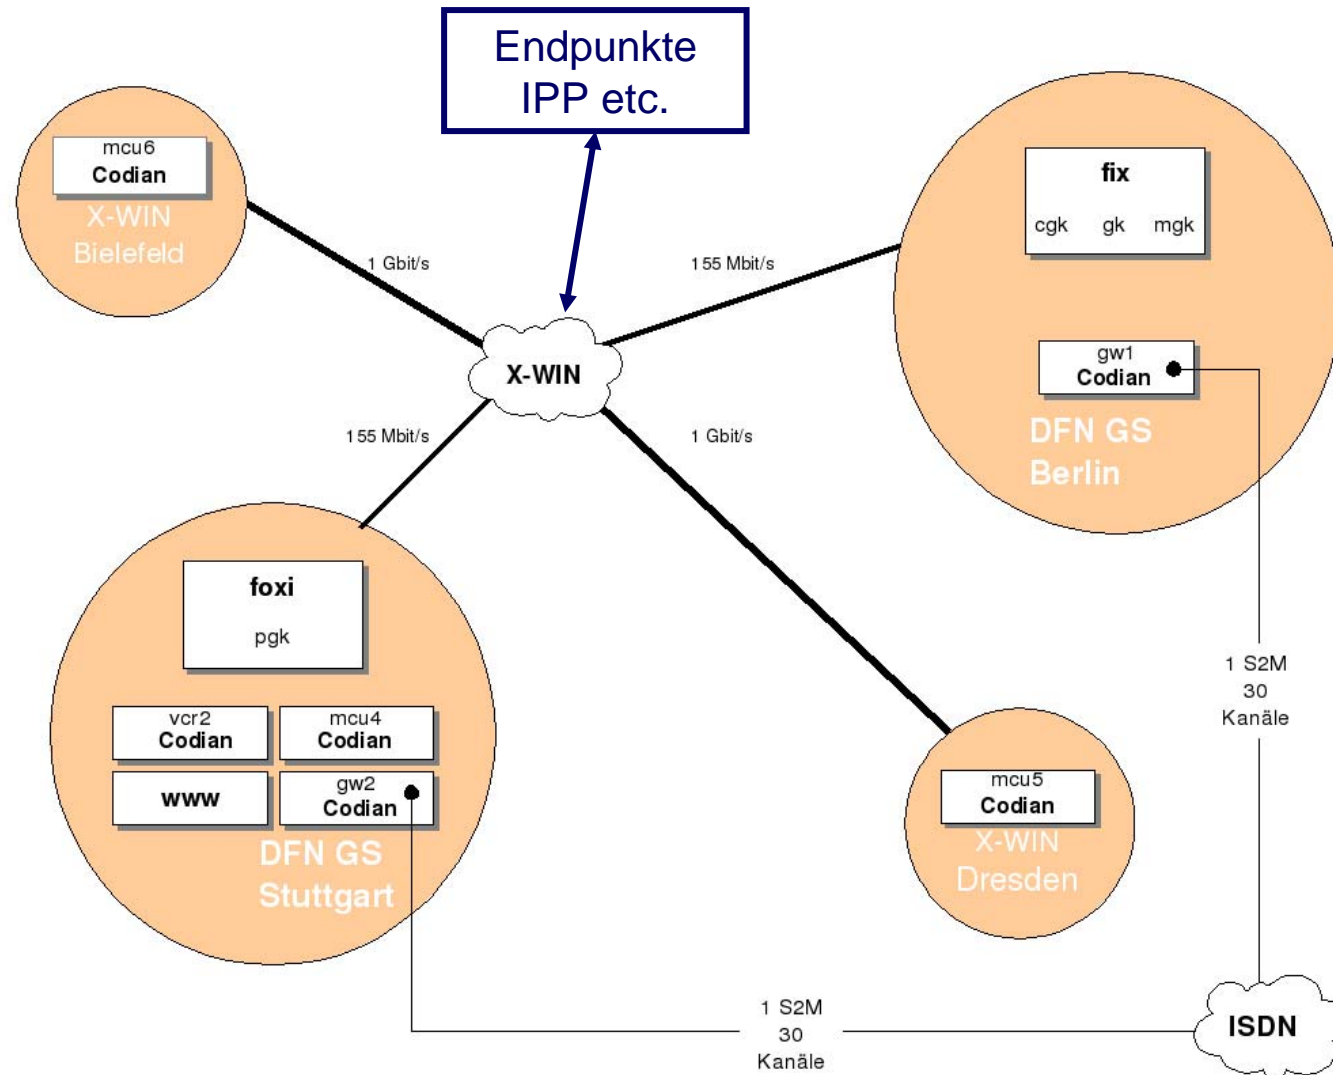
Endpunkte
IPP etc.

mcu6
Codian
X-WIN
Bielefeld

1 Gbit/s

155 Mbit/s

fix
cgk gk mgk

gw1
Codian
DFN GS
Berlin

X-WIN

155 Mbit/s

1 Gbit/s

foxi
pgk

vcr2
Codian

mcu4
Codian

www

gw2
Codian

DFN GS
Stuttgart

mcu5
Codian
X-WIN
Dresden

1 S2M
30
Kanäle

1 S2M
30
Kanäle

ISDN